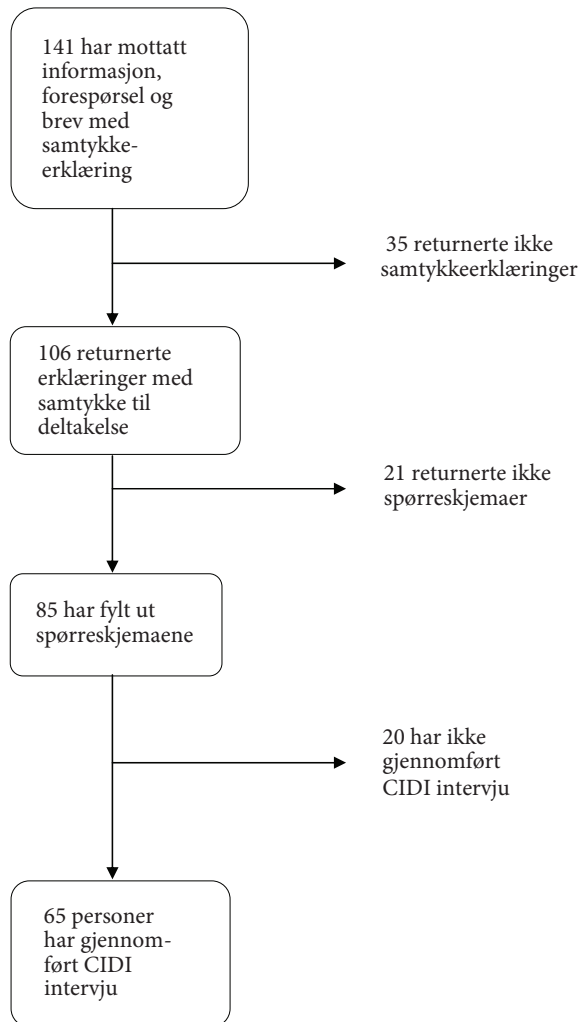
141 har mottatt informasjon, forespørsel og brev med samtykkeerklæring

35 returnerte ikke samtykkeerklæringer

106 returnerte erklæringer med samtykke til deltakelse

21 returnerte ikke spørreskjemaer

85 har fylt ut spørreskjemaene

20 har ikke gjennomført CIDI intervju

65 personer har gjennomført CIDI intervju